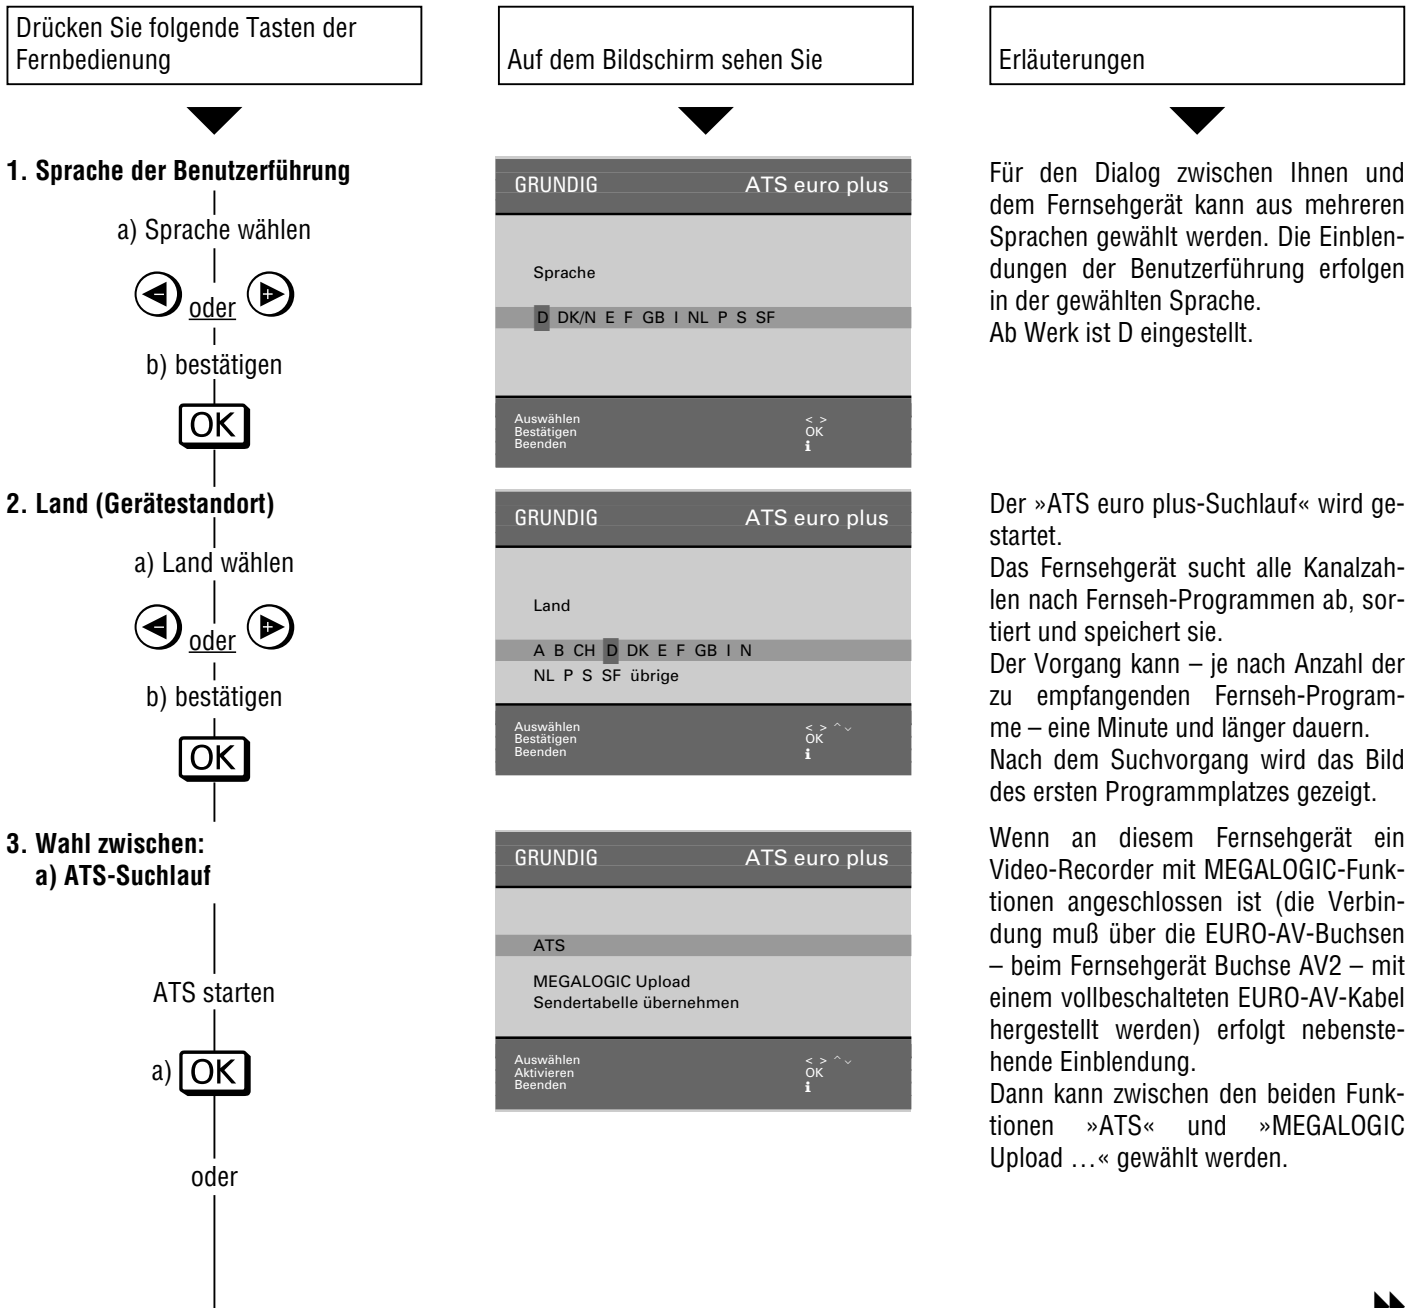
Drücken Sie folgende Tasten der Fernbedienung

1. Sprache der Benutzerführung

a) Sprache wählen

oder

b) bestätigen

OK

2. Land (Gerätestandort)

a) Land wählen

oder

b) bestätigen

OK

3. Wahl zwischen:
a) ATS-Suchlauf

ATS starten

a) OK

oder

Auf dem Bildschirm sehen Sie

GRUNDIG ATS euro plus

Sprache

D DK/N E F GB I NL P S SF

Auswählen < >
Bestätigen OK
Beenden i

GRUNDIG ATS euro plus

Land

A B CH D DK E F GB I N
NL P S SF übrige

Auswählen < > ^ ˇ
Bestätigen OK
Beenden i

GRUNDIG ATS euro plus

ATS

MEGALOGIC Upload
Sendertabelle übernehmen

Auswählen < > ^ ˇ
Aktivieren OK
Beenden i

Erläuterungen

Für den Dialog zwischen Ihnen und dem Fernsehgerät kann aus mehreren Sprachen gewählt werden. Die Einblendungen der Benutzerführung erfolgen in der gewählten Sprache.
Ab Werk ist D eingestellt.

Der »ATS euro plus-Suchlauf« wird gestartet.
Das Fernsehgerät sucht alle Kanalzahlen nach Fernseh-Programmen ab, sortiert und speichert sie.
Der Vorgang kann – je nach Anzahl der zu empfangenden Fernseh-Programme – eine Minute und länger dauern.
Nach dem Suchvorgang wird das Bild des ersten Programmplatzes gezeigt.

Wenn an diesem Fernsehgerät ein Video-Recorder mit MEGALOGIC-Funktionen angeschlossen ist (die Verbindung muß über die EURO-AV-Buchsen – beim Fernsehgerät Buchse AV2 – mit einem vollbeschalteten EURO-AV-Kabel hergestellt werden) erfolgt nebenstehende Einblendung.
Dann kann zwischen den beiden Funktionen »ATS« und »MEGALOGIC Upload …« gewählt werden.